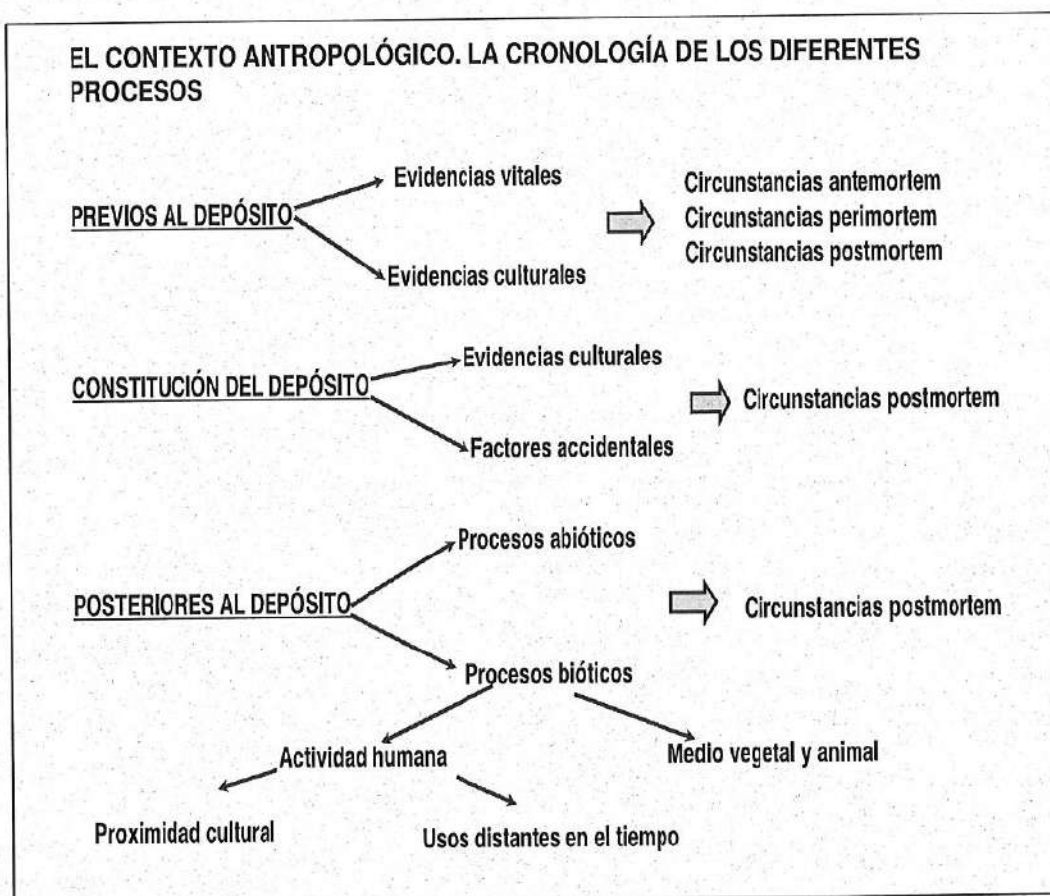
EL CONTEXTO ANTROPOLÓGICO. LA CRONOLOGÍA DE LOS DIFERENTES PROCESOS

PREVIOS AL DEPÓSITO

Evidencias vitales

Evidencias culturales

Circunstancias antemortem
Circunstancias perimortem
Circunstancias postmortem

CONSTITUCIÓN DEL DEPÓSITO

Evidencias culturales

Factores accidentales

Circunstancias postmortem

POSTERIORES AL DEPÓSITO

Procesos abióticos

Procesos bióticos

Circunstancias postmortem

Actividad humana

Medio vegetal y animal

Proximidad cultural

Usos distantes en el tiempo